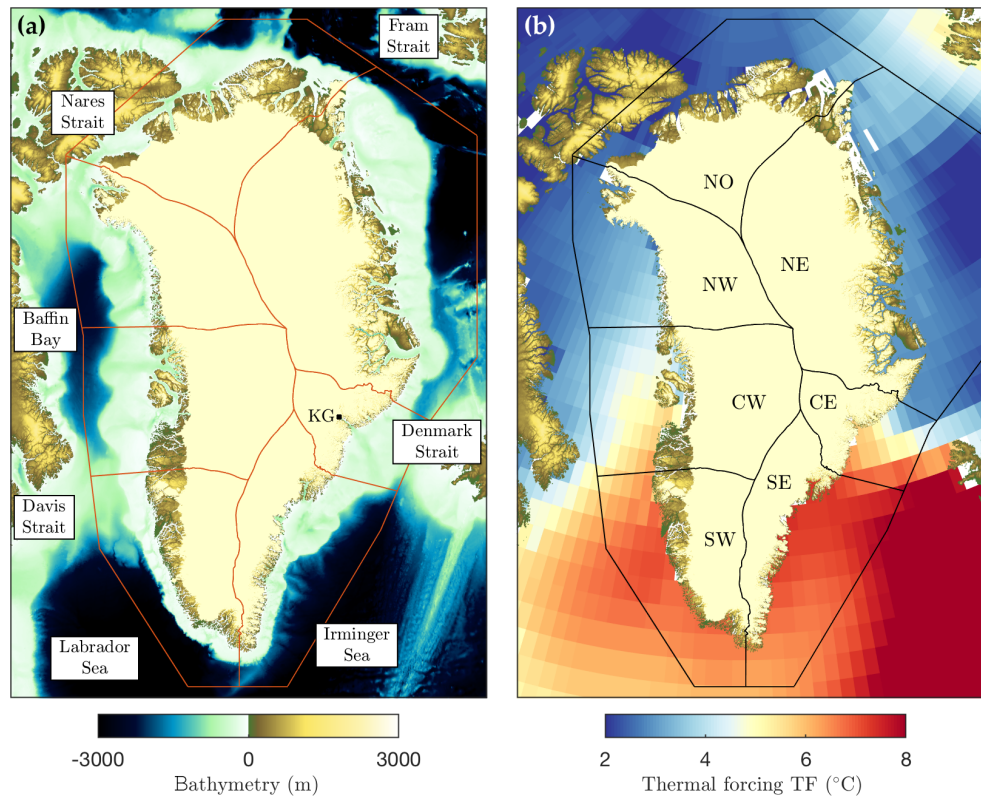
(a)

Fram Strait

Nares Strait

Baffin Bay

KG

Denmark Strait

Davis Strait

Labrador Sea

Irminger Sea

-3000 0 3000

Bathymetry (m)

(b)

NO

NE

NW

CW

CE

SE

SW

2 4 6 8

Thermal forcing TF (°C)